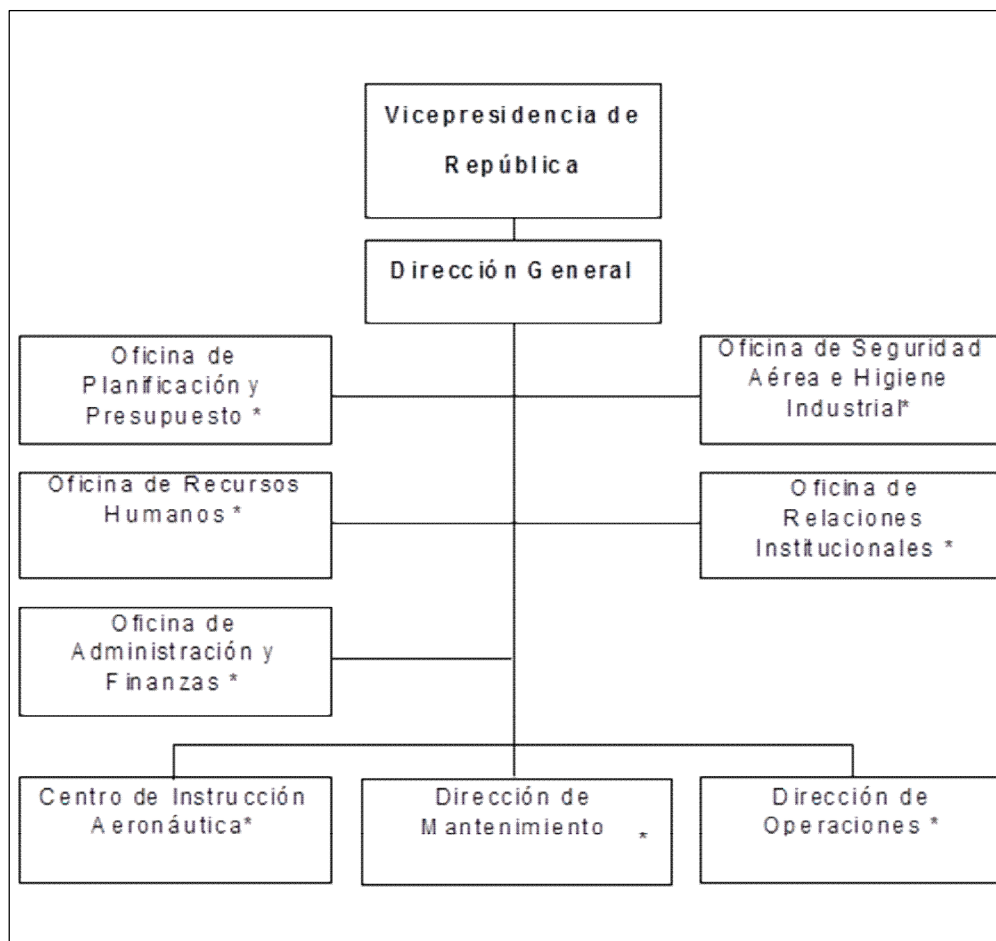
Vicepresidencia de República

Dirección General

Oficina de Planificación y Presupuesto *

Oficina de Seguridad Aérea e Higiene Industrial*

Oficina de Recursos Humanos *

Oficina de Relaciones Institucionales *

Oficina de Administración y Finanzas *

Centro de Instrucción Aeronáutica*

Dirección de Mantenimiento *

Dirección de Operaciones *